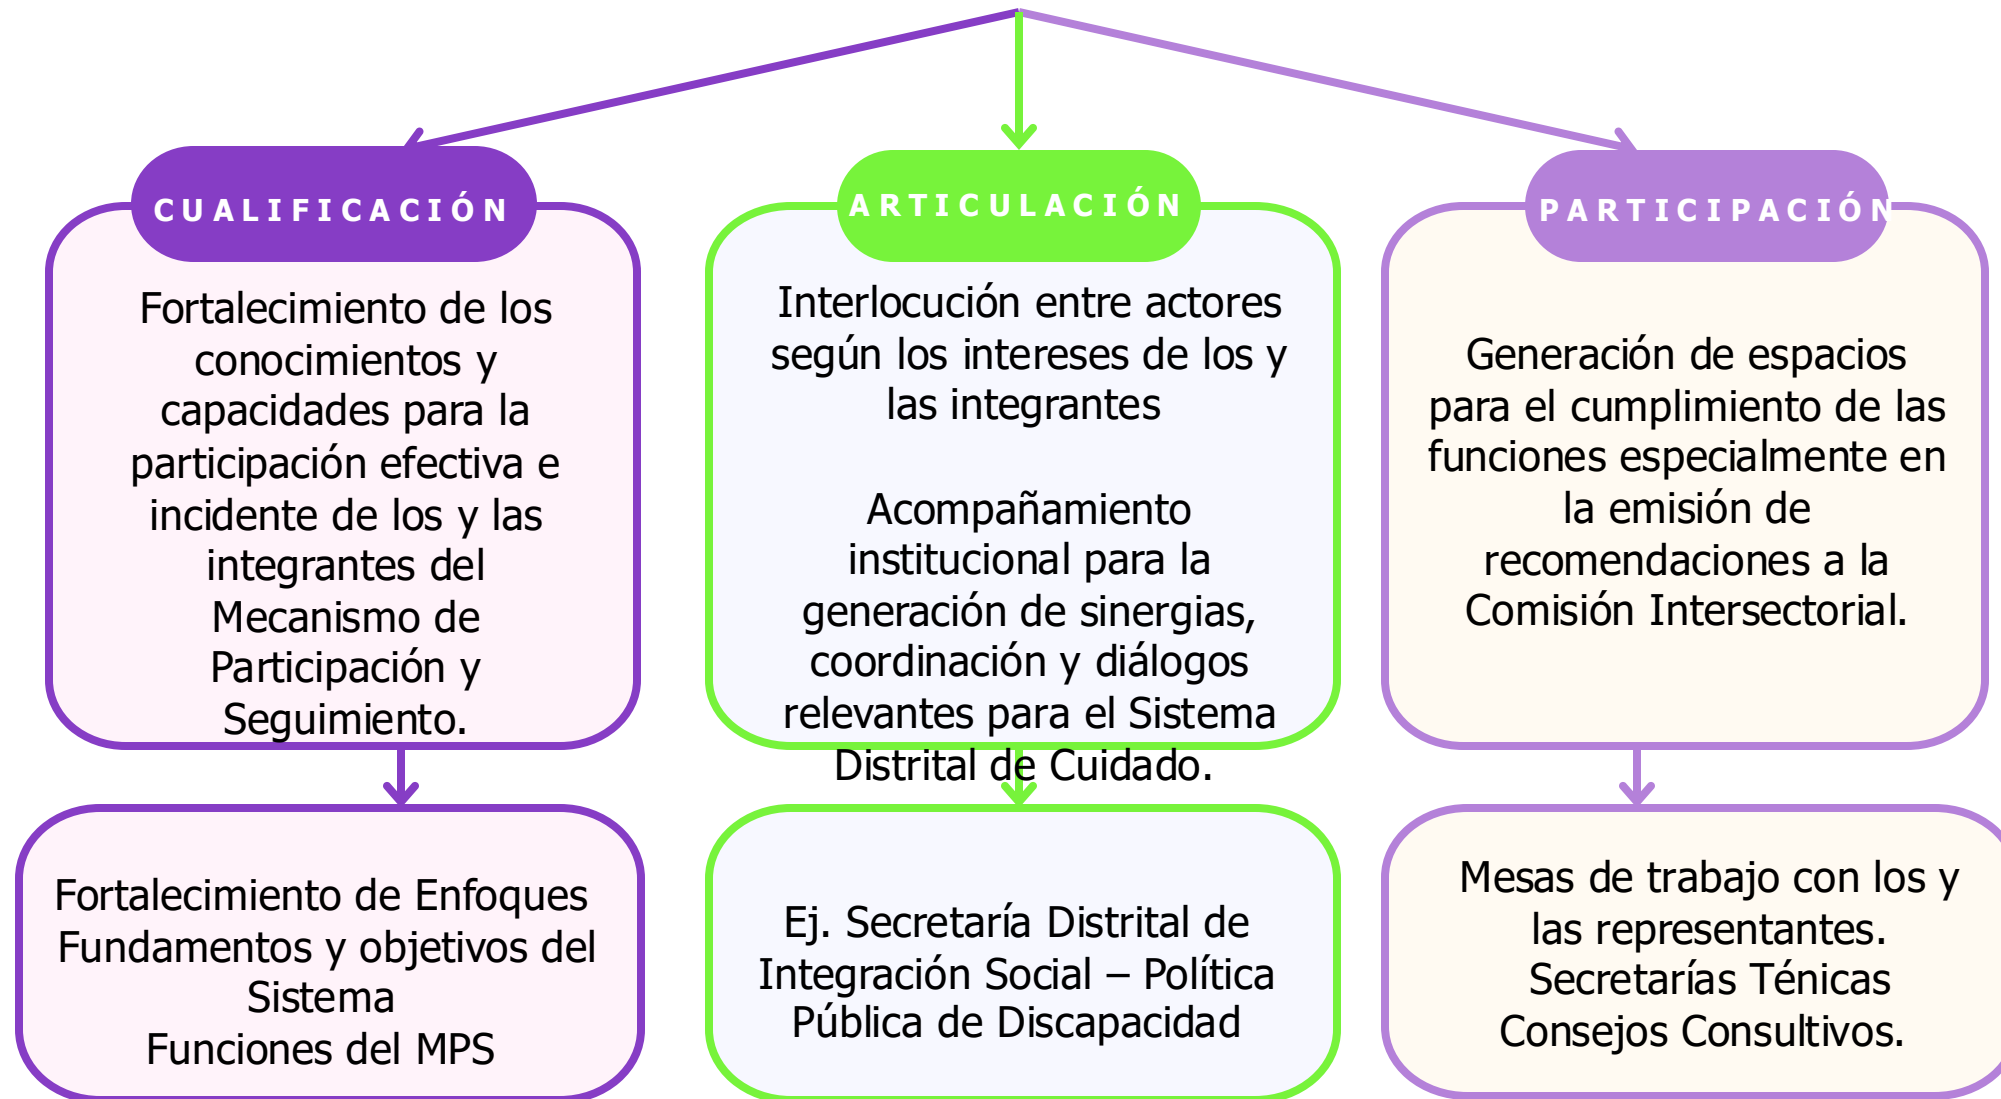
CUALIFICACIÓN

Fortalecimiento de los conocimientos y capacidades para la participación efectiva e incidente de los y las integrantes del Mecanismo de Participación y Seguimiento.

Fortalecimiento de Enfoques
Fundamentos y objetivos del Sistema
Funciones del MPS

ARTICULACIÓN

Interlocución entre actores según los intereses de los y las integrantes

Acompañamiento institucional para la generación de sinergias, coordinación y diálogos relevantes para el Sistema Distrital de Cuidado.

Ej. Secretaría Distrital de Integración Social – Política Pública de Discapacidad

PARTICIPACIÓN

Generación de espacios para el cumplimiento de las funciones especialmente en la emisión de recomendaciones a la Comisión Intersectorial.

Mesas de trabajo con los y las representantes.
Secretarías Ténicas
Consejos Consultivos.